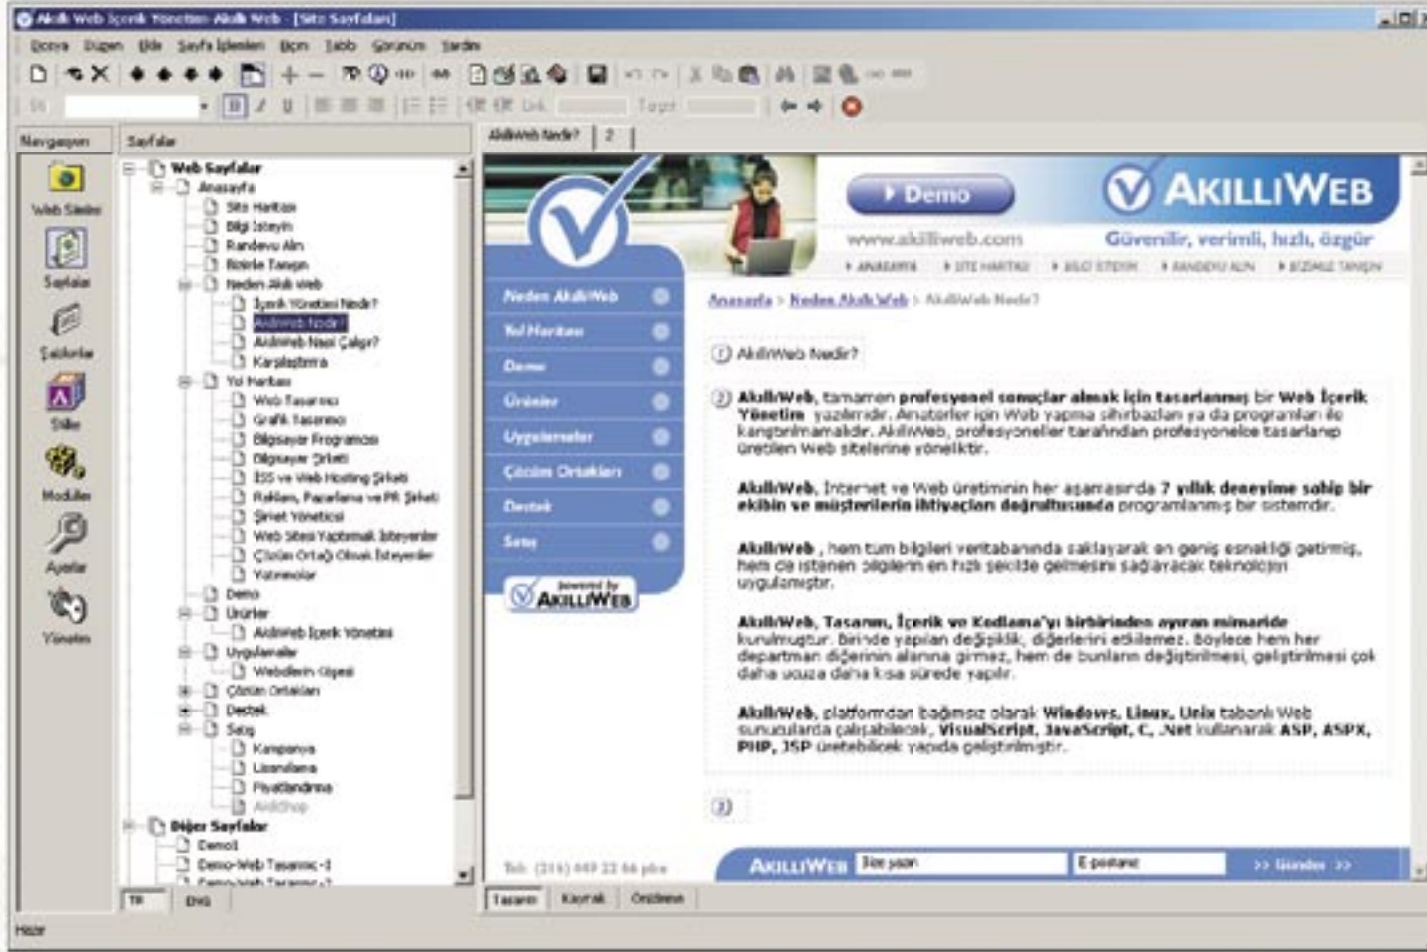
Akıllı Web İçerik Yönetimi- Akıllı Web - [Site Sayfaları]

Dosya Düzen Ekle Sayfa İşlemleri Biçim Tablo Görünüm Yardım

Link Target

Navigasyon Sayfalar

Web Siteleri
Sayfalar
Şablonlar
Stiller
Modüller
Ayarlar
Yönetim

Web Sayfaları
Anasayfa
Site Haritası
Bilgi İsteyin
Randevu Alın
Bizimle Tanışın
Neden Akıllı Web
İçerik Yönetimi Nedir?
AkıllıWeb Nedir?
AkıllıWeb Nasıl Çalışır?
Karşılaştırma
Yol Haritası
Web Tasarımcı
Grafik Tasarımcı
Bilgisayar Programcısı
Bilgisayar Şirketi
ISS ve Web Hosting Şirketi
Reklam, Pazarlama ve PR Şirketi
Şirket Yöneticisi
Web Sitesi Yaptırmak İsteyenler
Çözüm Ortağı Olmak İsteyenler
Yatırımcılar
Demo
Ürünler
AkıllıWeb İçerik Yönetimi
Uygulamalar
Webdelerin Köşesi
Çözüm Ortakları
Destek
Satış
Kampanya
Lisanslama
Fiyatlandırma
AkıllıShop
Diğer Sayfalar
Demo1
Demo-Web Tasarımı-1
Demo-Web Tasarımı-2

TR ENG

AkıllıWeb Nedir? 2

Demo
AKILLIWEB
www.akilliweb.com
Güvenilir, verimli, hızlı, özgür
ANASAYFA SİTE HARİTASI BİLGİ İSTEYİN RANDEVU ALIN BİZİMLE TANIŞIN

Neden AkıllıWeb
Yol Haritası
Demo
Ürünler
Uygulamalar
Çözüm Ortakları
Destek
Satış
powered by AKILLIWEB

Anasayfa > Neden AkıllıWeb > AkıllıWeb Nedir?

1 AkıllıWeb Nedir?

2 AkıllıWeb, tamamen profesyonel sonuçlar almak için tasarlanmış bir Web İçerik Yönetim yazılımıdır. Amatörler için Web yapma sihirbazları ya da programları ile karıştırılmamalıdır. AkıllıWeb, profesyoneller tarafından profesyonelce tasarlanıp üretilen Web sitelerine yöneliktir.

AkıllıWeb, İnternet ve Web üretiminin her aşamasında 7 yıllık deneyime sahip bir ekibin ve müşterilerin ihtiyaçları doğrultusunda programlanmış bir sistemdir.

AkıllıWeb , hem tüm bilgileri veritabanında saklayarak en geniş esnekliği getirmiş, hem de istenen bilgilerin en hızlı şekilde gelmesini sağlayacak teknolojiyi uygulamıştır.

AkıllıWeb, Tasarım, İçerik ve Kodlama'yı birbirinden ayıran mimaride kurulmuştur. Birinde yapılan değişiklik, diğerlerini etkilemez. Böylece hem her departman diğerinin alanına girmez, hem de bunların değiştirilmesi, geliştirilmesi çok daha ucuza daha kısa sürede yapılır.

AkıllıWeb, platformdan bağımsız olarak Windows, Linux, Unix tabanlı Web sunucularda çalışabilecek, VisualScript, JavaScript, C, .Net kullanarak ASP, ASPX, PHP, JSP üretebilecek yapıda geliştirilmiştir.

3

Tel: (216) 449 22 66 pbx

AKILLIWEB İsim soyad E-postanız >> Gönder >>

Tasarım Kaynak Önizleme

Hazır